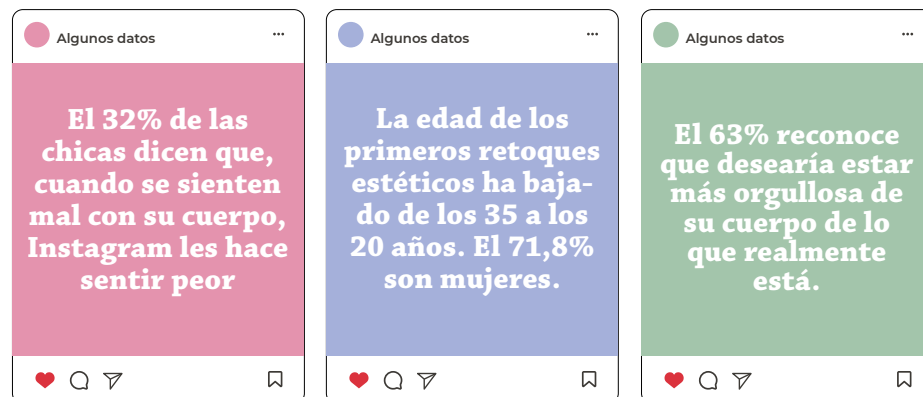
Algunos datos

...

El 32% de las chicas dicen que, cuando se sienten mal con su cuerpo, Instagram les hace sentir peor

Algunos datos

...

La edad de los primeros retoques estéticos ha bajado de los 35 a los 20 años. El 71,8% son mujeres.

Algunos datos

...

El 63% reconoce que desearía estar más orgullosa de su cuerpo de lo que realmente está.